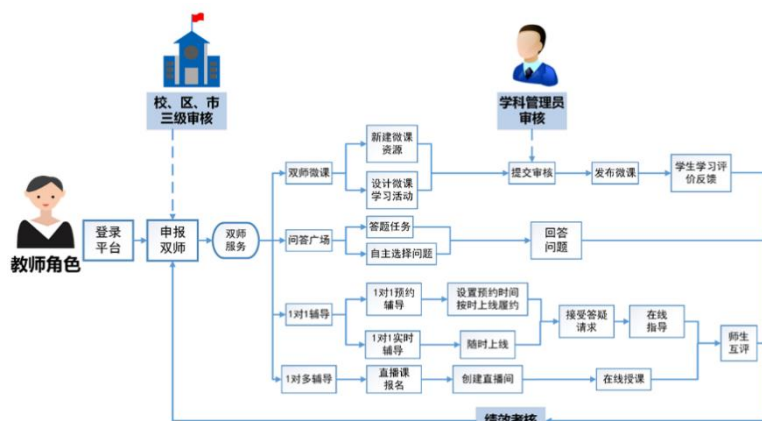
校、区、市
三级审核

学科管理员
审核

教师角色

登录
平台

申报
双师

双师
服务

双师微课

新建微课
资源

设计微课
学习活动

提交审核

发布微课

学生学习评
价反馈

问答广场

答题任务

自主选择问题

回答
问题

1对1辅导

1对1预约
辅导

设置预约时间
按时上线履约

1对1实时
辅导

随时上线

接受答疑
请求

在线
指导

师生
互评

1对多辅导

直播课
报名

创建直播间

在线授课

绩效考核